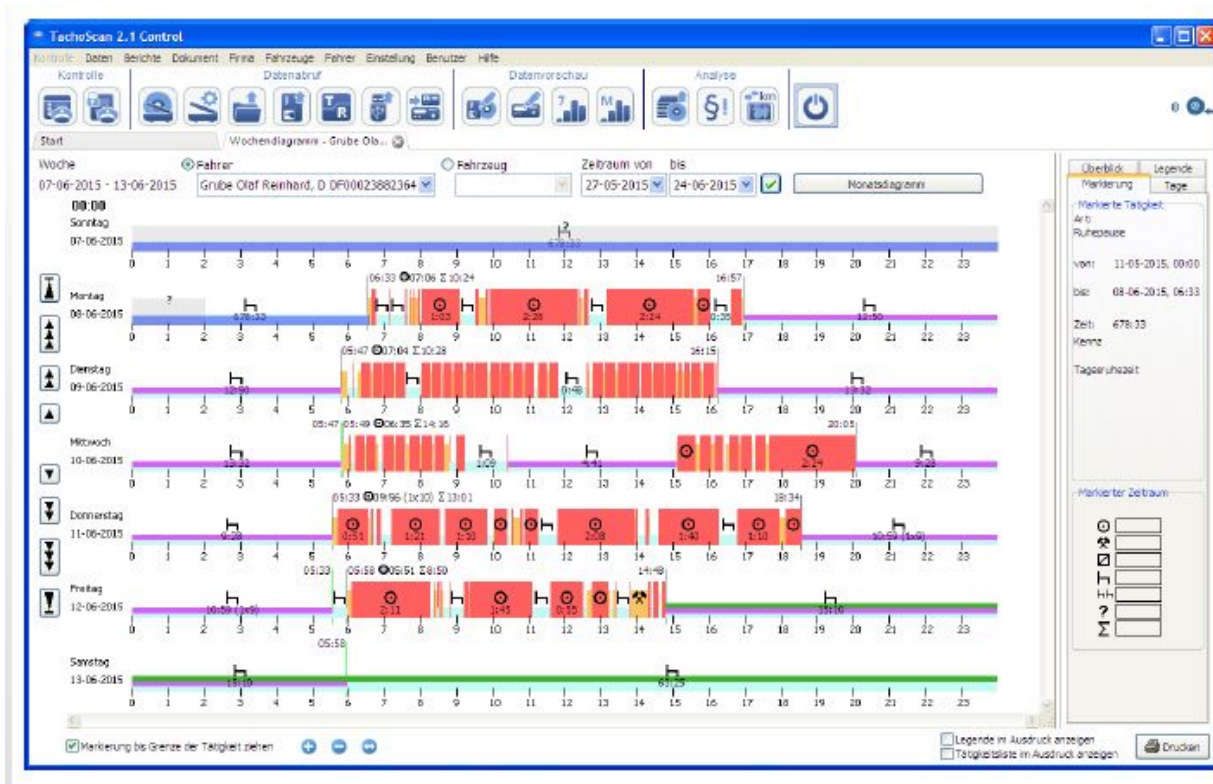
TachoScan 2.1 Control

Kontrolle Daten Berichte Dokument Firma Fahrzeuge Fahrer Einstellung Benutzer Hilfe

Kontrolle
Datenabruf
Datenvorschau
Analyse

Start
Wochendiagramm - Grube Ola...

Woche
07-06-2015 - 13-06-2015
Fahrer
Grube Olaf Reinhard, D DF00023882364
Fahrzeug
Zeitraum von
27-05-2015
bis
24-06-2015
Monatsdiagramm

00:00
Sonntag
07-06-2015
678:33
0 1 2 3 4 5 6 7 8 9 10 11 12 13 14 15 16 17 18 19 20 21 22 23

Montag
08-06-2015
06:33 07:06 Σ 10:24
16:57
678:33
1:03
2:28
2:24
0:35
13:50

Dienstag
09-06-2015
05:47 07:04 Σ 10:28
16:15
12:50
0:46
13:32

Mittwoch
10-06-2015
05:47 05:49 06:35 Σ 14:16
20:05
13:32
1:09
4:41
2:24
9:28

Donnerstag
11-06-2015
05:23 09:56 (1x10) Σ 13:01
18:34
9:28
0:51
1:21
1:10
2:08
1:43
1:10
10:59 (1x9)

Freitag
12-06-2015
05:33
05:58 05:51 Σ 8:50
14:48
10:59 (1x9)
2:11
1:45
0:55
15:10

Samstag
13-06-2015
05:58
15:10
61:25

Markierung bis Grenze der Tätigkeit ziehen

Überblick
Legende
Markierung
Tage
Markierte Tätigkeit
Art
Ruhepause
von: 11-05-2015, 00:00
bis: 08-06-2015, 06:33
Zeit: 678:33
Kenntz
Tagesruhezeit

Markierter Zeitraum
?
Σ

Legende im Ausdruck anzeigen
Tätigkeitsliste im Ausdruck anzeigen
Drucken